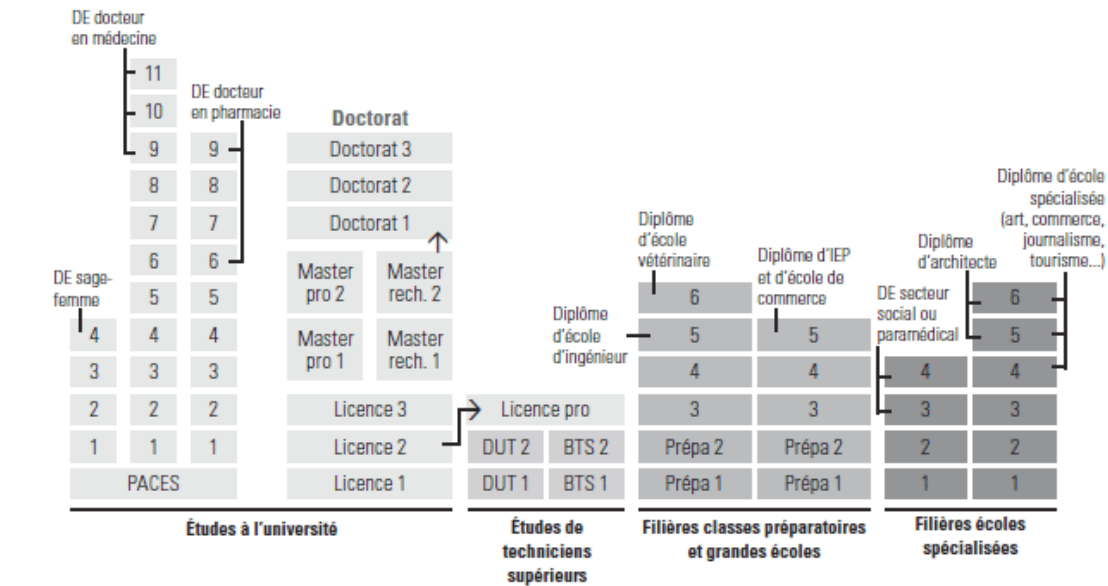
DE docteur en médecine

11
10
9
8
7
6
5
4
3
2
1

DE docteur en pharmacie

9
8
7
6
5
4
3
2
1

DE sage-femme

4
3
2
1

PACES

Doctorat
Doctorat 3
Doctorat 2
Doctorat 1

Master pro 2
Master rech. 2
Master pro 1
Master rech. 1

Licence 3
Licence 2
Licence 1

Licence pro
DUT 2
BTS 2
DUT 1
BTS 1

Diplôme d'école vétérinaire
Diplôme d'IEP et d'école de commerce
Diplôme d'école d'ingénieur

6
5
4
3
Prépa 2
Prépa 1

5
4
3
Prépa 2
Prépa 1

Diplôme d'école spécialisée (art, commerce, journalisme, tourisme...)
Diplôme d'architecte
DE secteur social ou paramédical

4
3
2
1

6
5
4
3
2
1

Études à l'université

Études de techniciens supérieurs

Filières classes préparatoires et grandes écoles

Filières écoles spécialisées